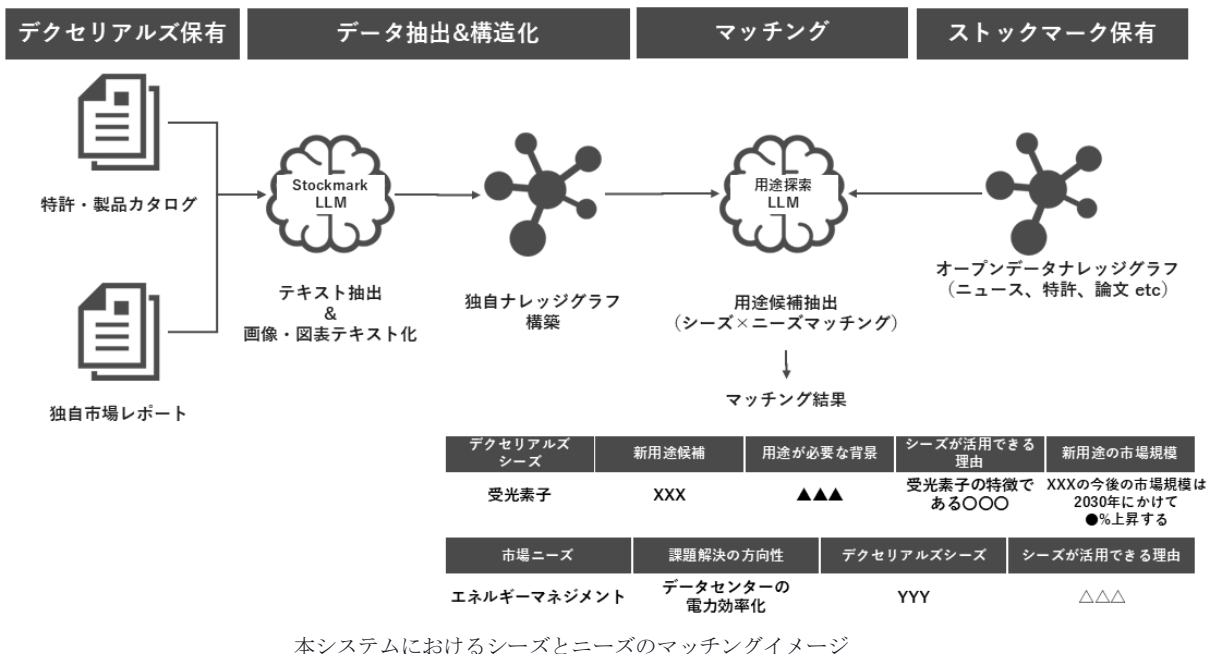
デクセリアルズ保有

データ抽出&構造化

マッチング

ストックマーク保有

特許・製品カタログ

独自市場レポート

Stockmark LLM

テキスト抽出
&
画像・図表テキスト化

独自ナレッジグラフ構築

用途探索 LLM

用途候補抽出
（シーズ×ニーズマッチング）

オープンデータナレッジグラフ
（ニュース、特許、論文 etc）

マッチング結果

| デクセリアルズシーズ | 新用途候補 | 用途が必要な背景 | シーズが活用できる理由 | 新用途の市場規模 |
|---|---|---|---|---|
| 受光素子 | XXX | ▲▲▲ | 受光素子の特徴である〇〇〇 | XXXの今後の市場規模は2030年にかけて●%上昇する |

| 市場ニーズ | 課題解決の方向性 | デクセリアルズシーズ | シーズが活用できる理由 |
|---|---|---|---|
| エネルギーマネジメント | データセンターの電力効率化 | YYY | △△△ |

本システムにおけるシーズとニーズのマッチングイメージ